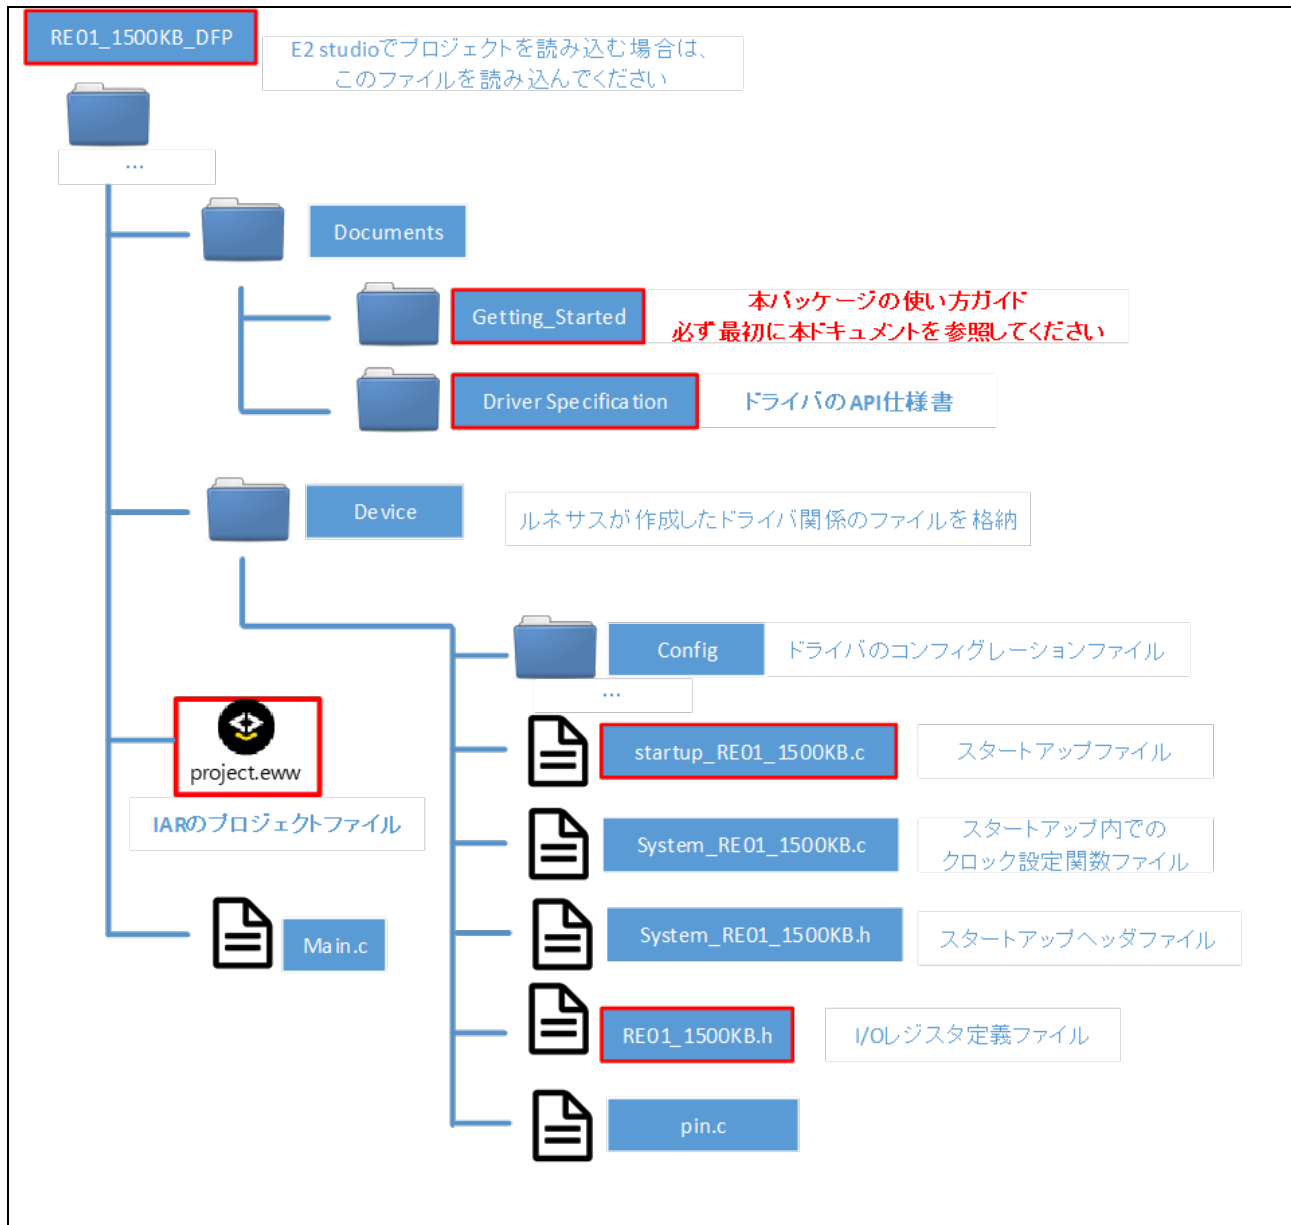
RE01_1500KB_DFP

E2 studioでプロジェクトを読み込む場合は、このファイルを読み込んでください

...

Documents

Getting_Started

本パッケージの使い方ガイド
必ず最初に本ドキュメントを参照してください

Driver Specification

ドライバのAPI仕様書

Device

ルネサスが作成したドライバ関係のファイルを格納

Config

ドライバのコンフィグレーションファイル

...

project.eww

IARのプロジェクトファイル

startup_RE01_1500KB.c

スタートアップファイル

System_RE01_1500KB.c

スタートアップ内での
クロック設定関数ファイル

Main.c

System_RE01_1500KB.h

スタートアップヘッダファイル

RE01_1500KB.h

I/Oレジスタ定義ファイル

pin.c